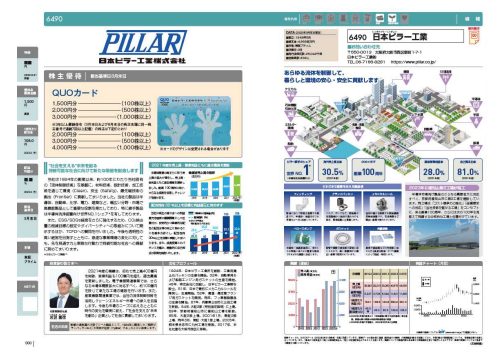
6490

PILLAR 日本ピラー工業株式会社

株主優待

QUOカード

1,500円分 (100株以上)
2,000円分 (500株以上)
3,000円分 (1,000株以上)

6490 日本ピラー工業

あらゆる液体を制御して、
暮らしと環境の安心・安全に貢献します

30.5%
28.0%
81.0%

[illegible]